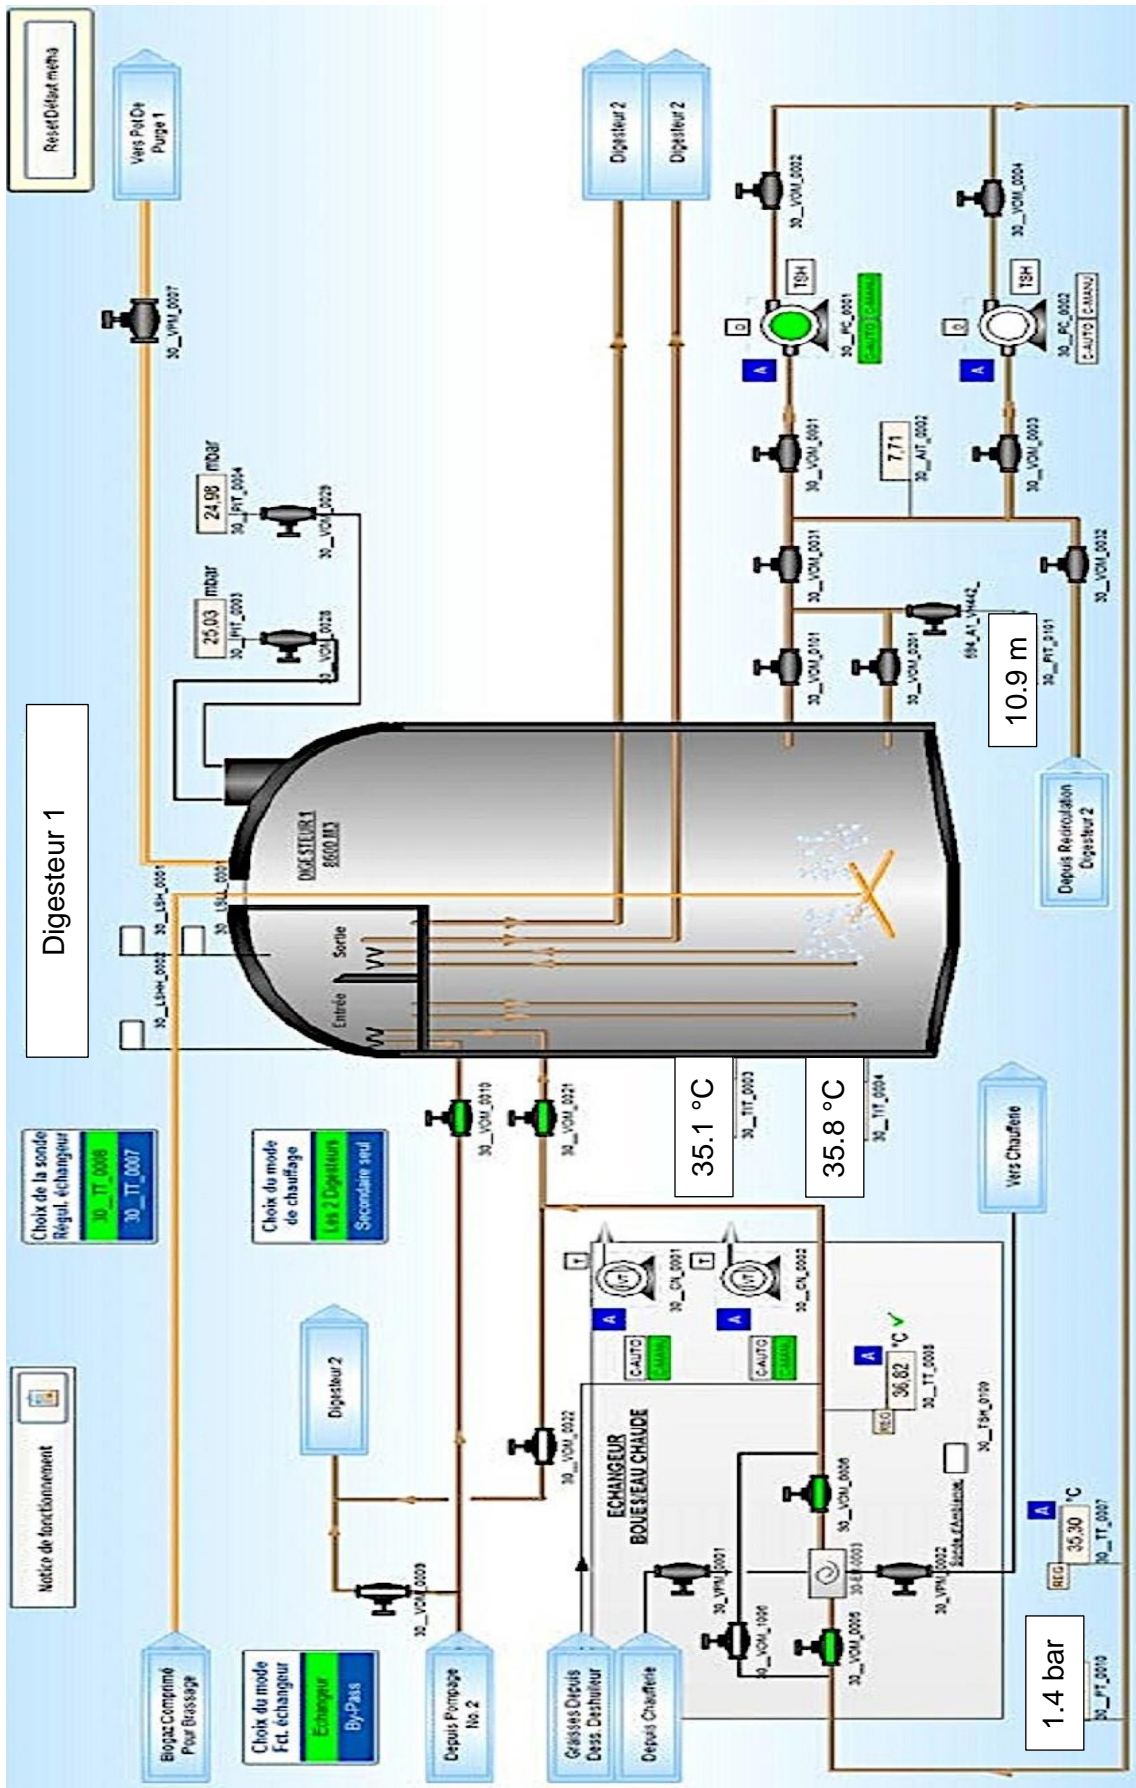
Reset Défaut métha

Vers Pot De Purge 1

30_VPM_0007

Digesteur 2

Digesteur 2

30_VOM_0002

30_VOM_0004

TSH

TSH

D

D

30_PC_0001

C-AUTO C-MANU

30_PC_0002

C-AUTO C-MANU

A

A

30_VOM_0001

30_VOM_0003

7.71

30_AIT_0002

mbar

24.98

30_PIT_0004

30_VOM_0029

mbar

25.03

30_PIT_0003

30_VOM_0028

30_VOM_0031

30_VOM_0032

30_VOM_0101

30_VOM_0201

10.9 m

30_PIT_0101

Depuis Recirculation Digesteur 2

Digesteur 1

DIGESTEUR 1
8600 M3

30_LSH_0001

30_LSLL_0001

30_LSHH_0002

Entrée

Sortie

35.1 °C

30_TIT_0003

35.8 °C

30_TIT_0004

Vers Chaufferie

Choix de la sonde Régul. échangeur

30_TT_0008

30_TT_0007

Choix du mode de chauffage

Les 2 Digesteurs

Secondaire seul

30_VOM_0010

30_VOM_0021

Notice de fonctionnement

Digesteur 2

30_CN_0001

30_CN_0002

C-AUTO C-MANU

C-AUTO C-MANU

A

A

T

T

A

36.82 °C

REG

30_TT_0008

30_TSH_0100

ECHANGEUR BOUES/EAU CHAUDE

30_VOM_0022

30_VOM_0006

30_VPM_0001

30_VPM_0002

Sonde d'Ambiance

30_E_0003

A

35.30 °C

REG

30_TT_0007

30_VOM_0009

30_VOM_1000

30_VOM_0005

1.4 bar

30_PT_0010

Biogaz Comprimé Pour Brassage

Choix du mode Fct. échangeur

Echangeur

By-Pass

Depuis Pompage No.2

Graisses Depuis Dess. Deshuileur

Depuis Chaufferie